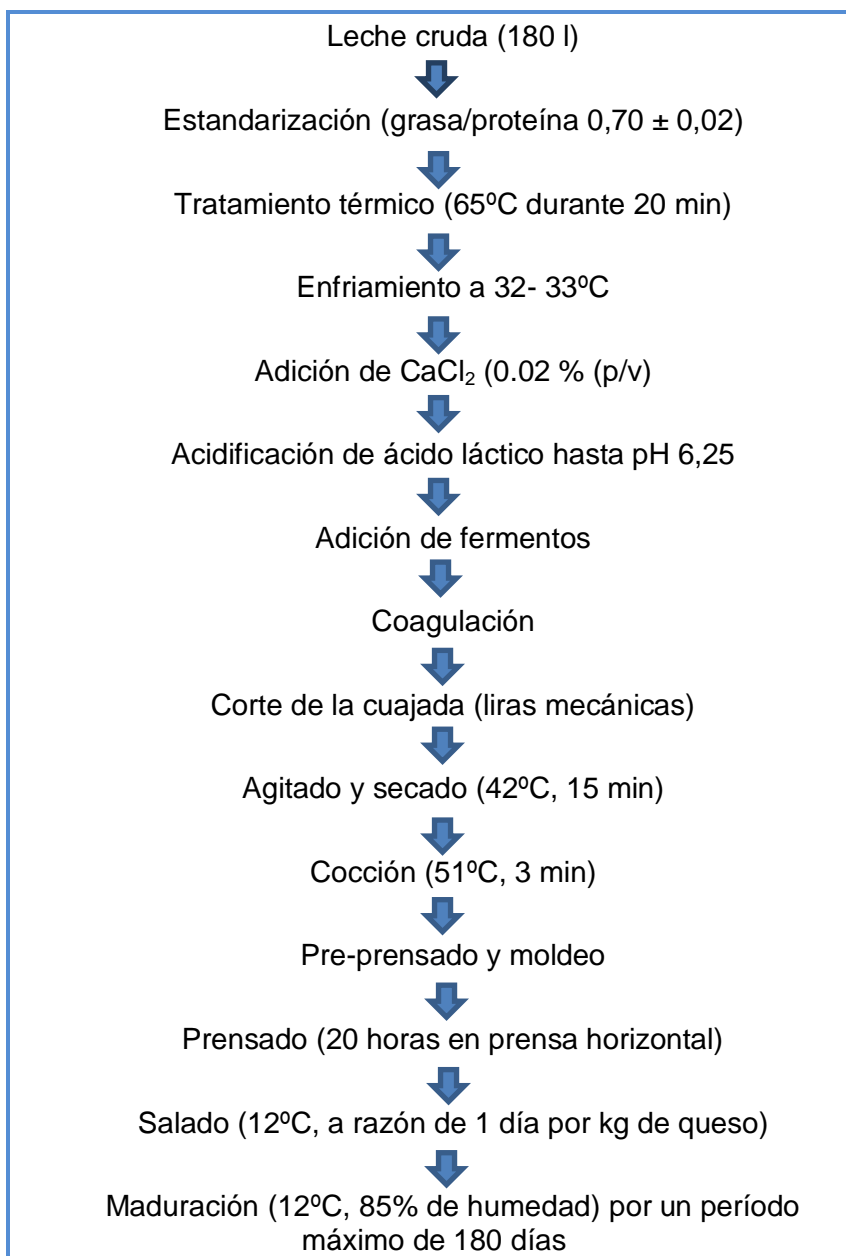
Leche cruda (180 l)

Estandarización (grasa/proteína 0,70 ± 0,02)

Tratamiento térmico (65ºC durante 20 min)

Enfriamiento a 32- 33ºC

Adición de $CaCl_2$ (0.02 % (p/v)

Acidificación de ácido láctico hasta pH 6,25

Adición de fermentos

Coagulación

Corte de la cuajada (liras mecánicas)

Agitado y secado (42ºC, 15 min)

Cocción (51ºC, 3 min)

Pre-prensado y moldeo

Prensado (20 horas en prensa horizontal)

Salado (12ºC, a razón de 1 día por kg de queso)

Maduración (12ºC, 85% de humedad) por un período máximo de 180 días